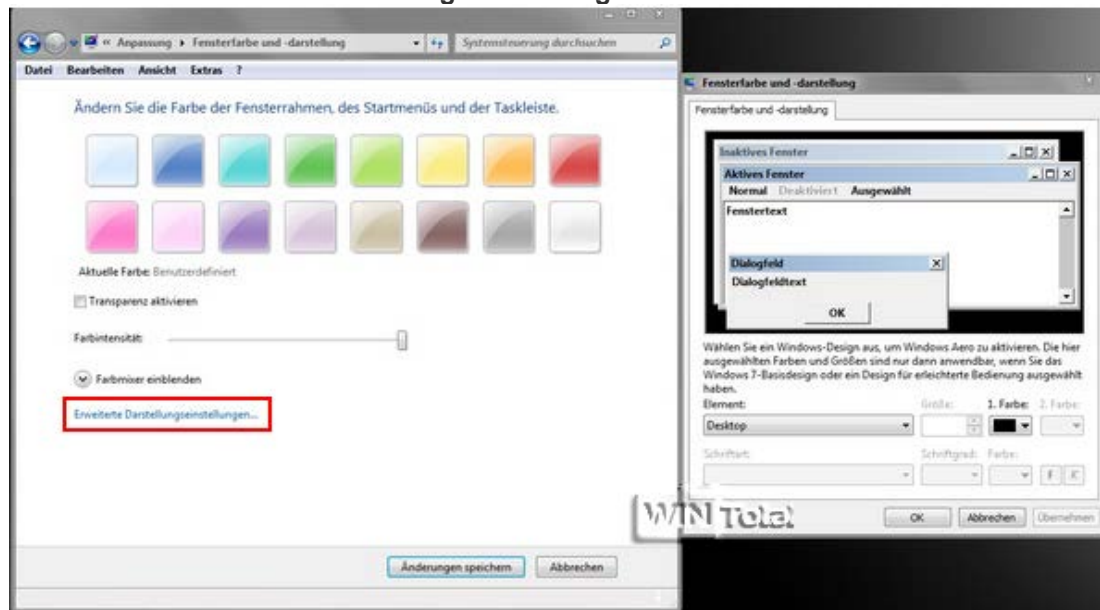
« Anpassung ▸ Fensterfarbe und -darstellung

Systemsteuerung durchsuchen

Datei Bearbeiten Ansicht Extras ?

Ändern Sie die Farbe der Fensterrahmen, des Startmenüs und der Taskleiste.

Aktuelle Farbe: Benutzerdefiniert

Transparenz aktivieren

Farbintensität:

Farbmixer einblenden

Erweiterte Darstellungseinstellungen...

Änderungen speichern

Abbrechen

Fensterfarbe und -darstellung

Fensterfarbe und -darstellung

Inaktives Fenster

Aktives Fenster

Normal Deaktiviert Ausgewählt

Fenstertext

Dialogfeld

Dialogfeldtext

OK

Wählen Sie ein Windows-Design aus, um Windows Aero zu aktivieren. Die hier ausgewählten Farben und Größen sind nur dann anwendbar, wenn Sie das Windows 7-Basisdesign oder ein Design für erleichterte Bedienung ausgewählt haben.

Element:

Größe:

1. Farbe:

2. Farbe:

Desktop

Schriftart:

Schriftgrad:

Farbe:

F K

WIN Tota!

OK

Abbrechen

Übernehmen